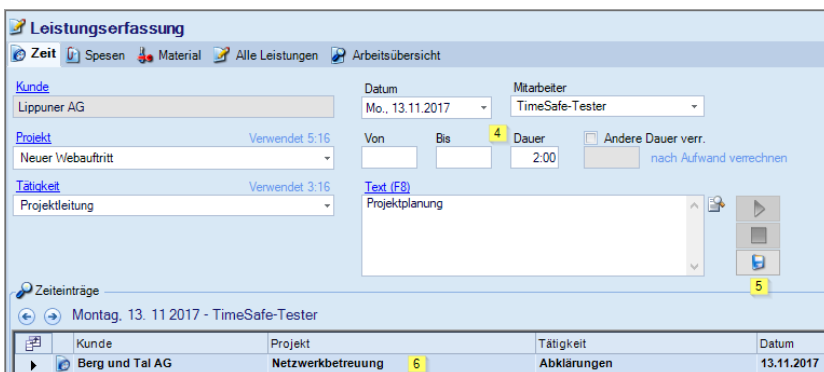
Leistungserfassung

Zeit Spesen Material Alle Leistungen Arbeitsübersicht

Kunde
Lippuner AG

Datum
Mo., 13.11.2017

Mitarbeiter
TimeSafe-Tester

Projekt Verwendet 5:16
Neuer Webauftritt

Von Bis 4 Dauer
2:00

Andere Dauer verr.
nach Aufwand verrechnen

Tätigkeit Verwendet 3:16
Projektleitung

Text (F8)
Projektplanung

5

Zeiteinträge

Montag, 13. 11 2017 - TimeSafe-Tester

| | Kunde | Projekt | Tätigkeit | Datum |
|---|---|---|---|---|
| | Berg und Tal AG | Netzwerkbetreuung 6 | Abklärungen | 13.11.2017 |